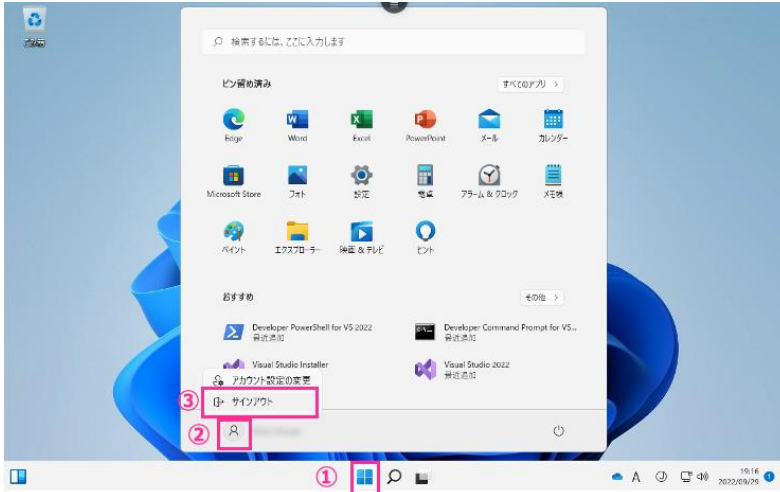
ごみ箱

検索するには、ここに入力します

ピン留め済み

すべてのアプリ >

Edge
Word
Excel
PowerPoint
メール
カレンダー
Microsoft Store
フォト
設定
電卓
アラーム & クロック
メモ帳
ペイント
エクスプローラー
映画 & テレビ
ヒント

おすすめ

その他 >

Developer PowerShell for VS 2022
最近追加
Developer Command Prompt for VS...
最近追加
Visual Studio Installer
最近追加
Visual Studio 2022
最近追加

アカウント設定の変更
③ サインアウト
② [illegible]
①

A
19:16
2022/09/29